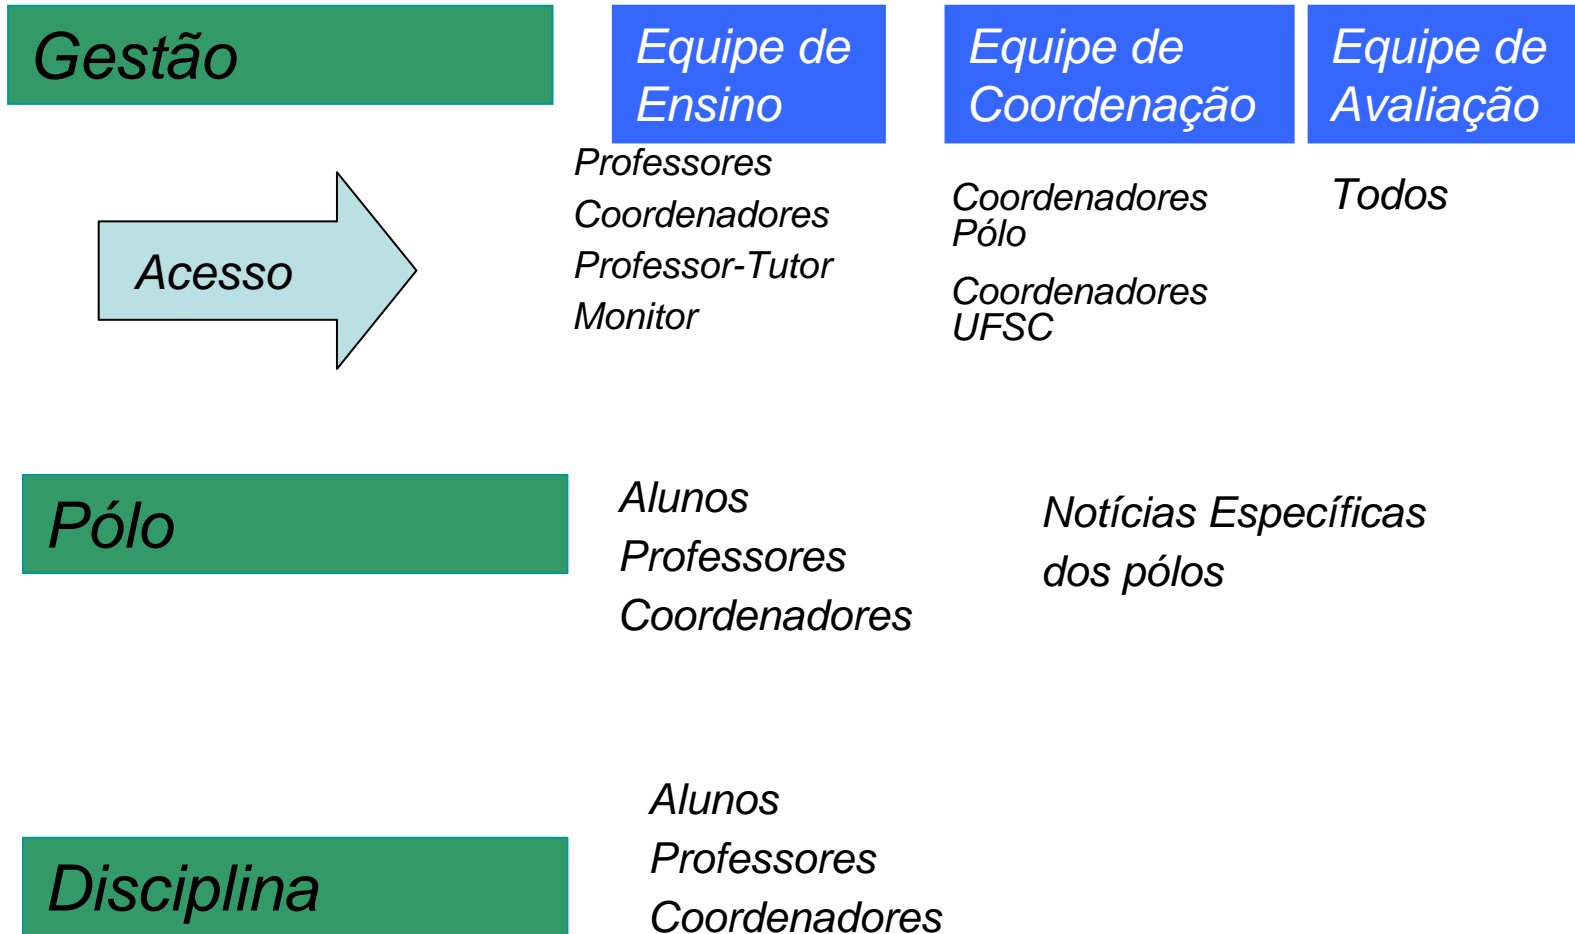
Gestão

Acesso

Equipe de Ensino

Professores
Coordenadores
Professor-Tutor
Monitor

Equipe de Coordenação

Coordenadores Pólo

Coordenadores UFSC

Equipe de Avaliação

Todos

Pólo

Alunos
Professores
Coordenadores

Notícias Específicas dos pólos

Disciplina

Alunos
Professores
Coordenadores